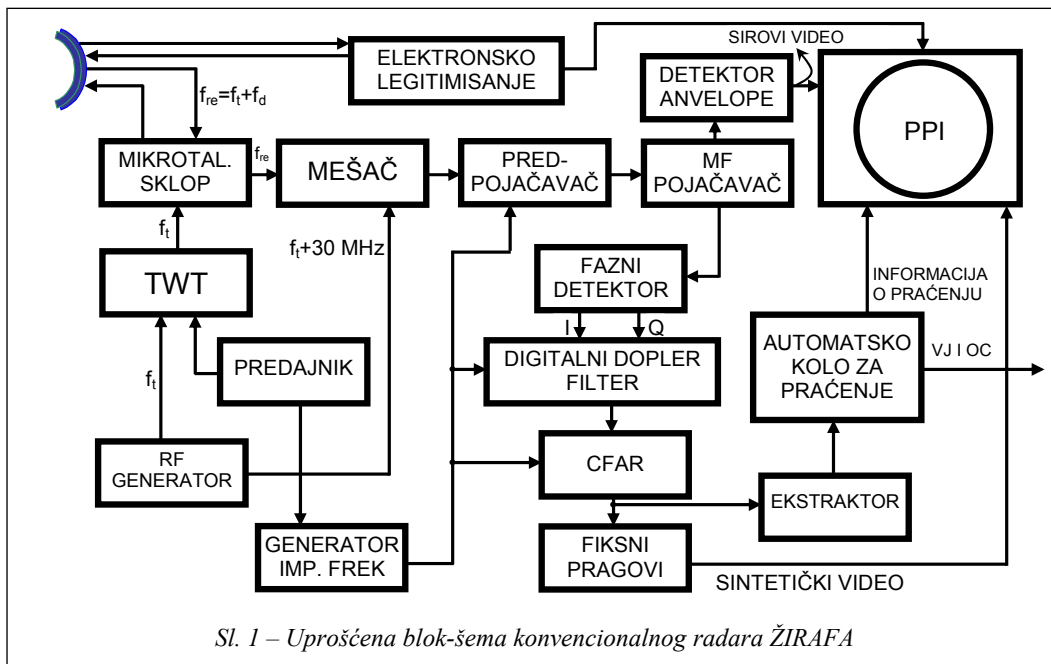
ELEKTRONSKO LEGITIMISANJE

SIROVI VIDEO

DETEKTOR ANVELOPE

PPI

$f_{re}=f_t+f_d$

MIKROTAL. SKLOP

$f_{re}$

MEŠAČ

PRED-POJAČAVAČ

MF POJAČAVAČ

$f_t$

$f_t$+30 MHz

TWT

FAZNI DETEKTOR

I

Q

INFORMACIJA O PRAĆENJU

$f_t$

PREDAJNIK

DIGITALNI DOPLER FILTER

AUTOMATSKO KOLO ZA PRAĆENJE

VJ I OC

RF GENERATOR

CFAR

EKSTRAKTOR

GENERATOR IMP. FREK

FIKSNI PRAGOVI

SINTETIČKI VIDEO

Sl. 1 – Uprošćena blok-šema konvencionalnog radara ŽIRAFA